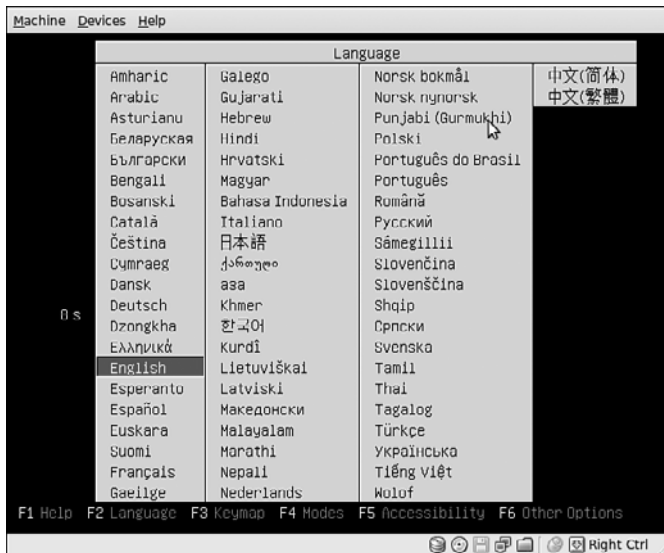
Machine Devices Help

Language

Amharic
Arabic
Asturianu
Беларуская
Български
Bengali
Bosanski
Català
Čeština
Cymraeg
Dansk
Deutsch
Dzongkha
Ελληνικά
English
Esperanto
Español
Euskara
Suomi
Français
Gaeilge

Galego
Gujarati
Hebrew
Hindi
Hrvatski
Magyar
Bahasa Indonesia
Italiano
日本語
ქართული
asa
Khmer
한국어
Kurdî
Lietuviškai
Latviski
Македонски
Malayalam
Marathi
Nepali
Nederlands

Norsk bokmål
Norsk nynorsk
Punjabi (Gurmukhi)
Polski
Português do Brasil
Português
Română
Русский
Sámegillii
Slovenčina
Slovenščina
Shqip
Српски
Svenska
Tamil
Thai
Tagalog
Türkçe
Українська
Tiếng Việt
Wolof

中文(简体)
中文(繁體)

0 s

F1 Help F2 Language F3 Keymap F4 Modes F5 Accessibility F6 Other Options

Right Ctrl